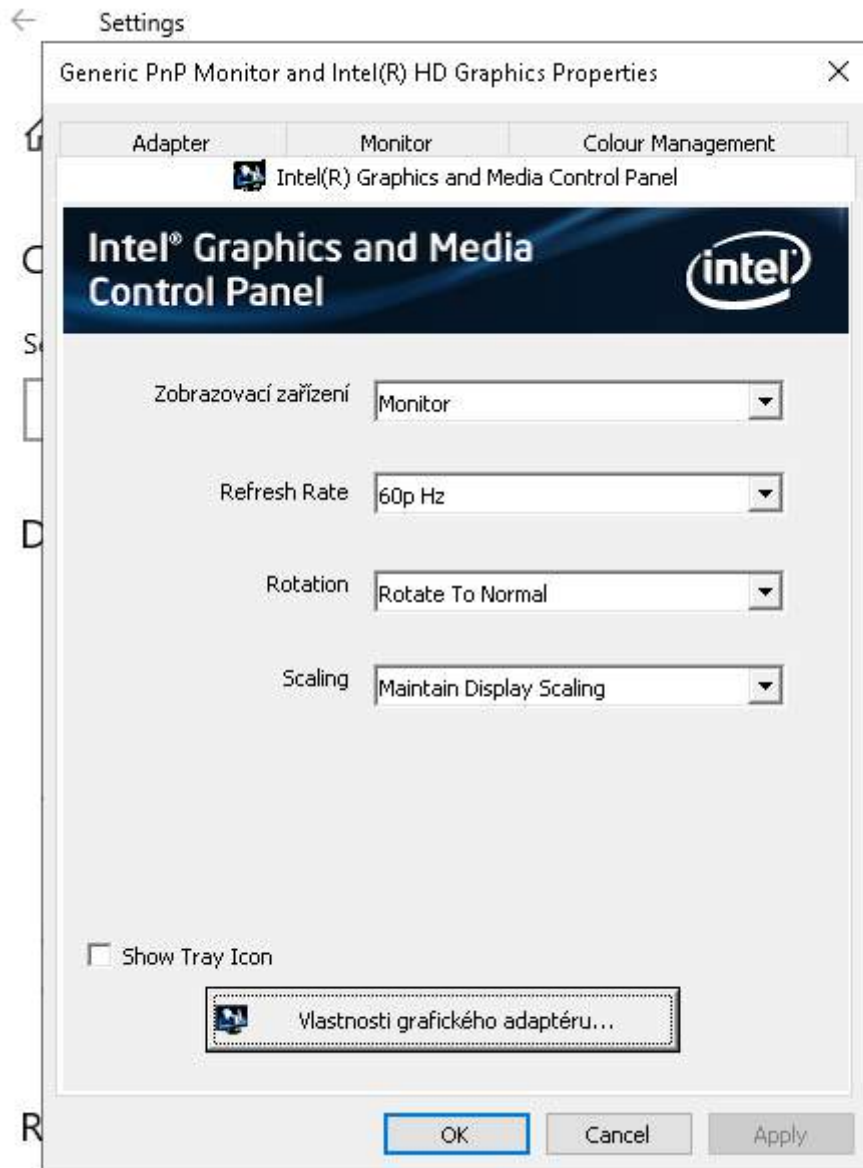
Settings

Generic PnP Monitor and Intel(R) HD Graphics Properties

×

Adapter | Monitor | Colour Management

Intel(R) Graphics and Media Control Panel

Intel® Graphics and Media Control Panel

intel

Zobrazovací zařízení Monitor

Refresh Rate 60p Hz

Rotation Rotate To Normal

Scaling Maintain Display Scaling

Show Tray Icon

Vlastnosti grafického adaptéru...

OK Cancel Apply